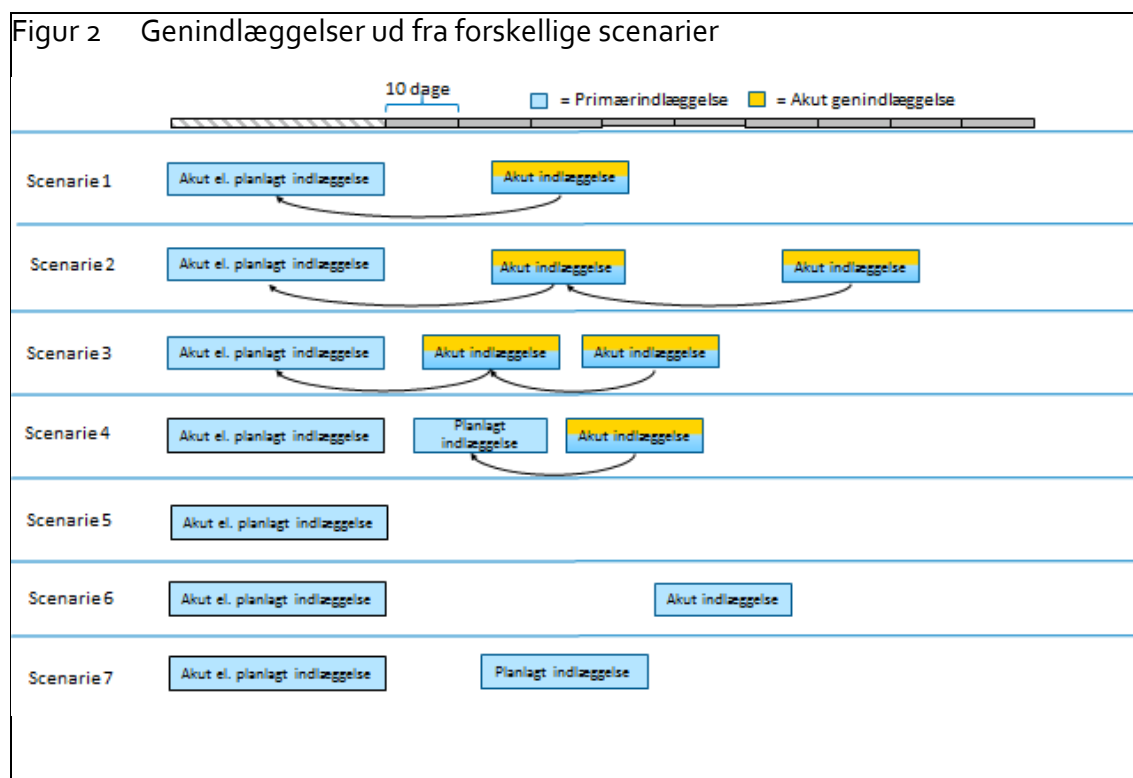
Figur 2 Genindlæggelser ud fra forskellige scenarier

10 dage

= Primærindlæggelse = Akut genindlæggelse

Scenarie 1 Akut el. planlagt indlæggelse Akut indlæggelse

Scenarie 2 Akut el. planlagt indlæggelse Akut indlæggelse Akut indlæggelse

Scenarie 3 Akut el. planlagt indlæggelse Akut indlæggelse Akut indlæggelse

Scenarie 4 Akut el. planlagt indlæggelse Planlagt indlæggelse Akut indlæggelse

Scenarie 5 Akut el. planlagt indlæggelse

Scenarie 6 Akut el. planlagt indlæggelse Akut indlæggelse

Scenarie 7 Akut el. planlagt indlæggelse Planlagt indlæggelse